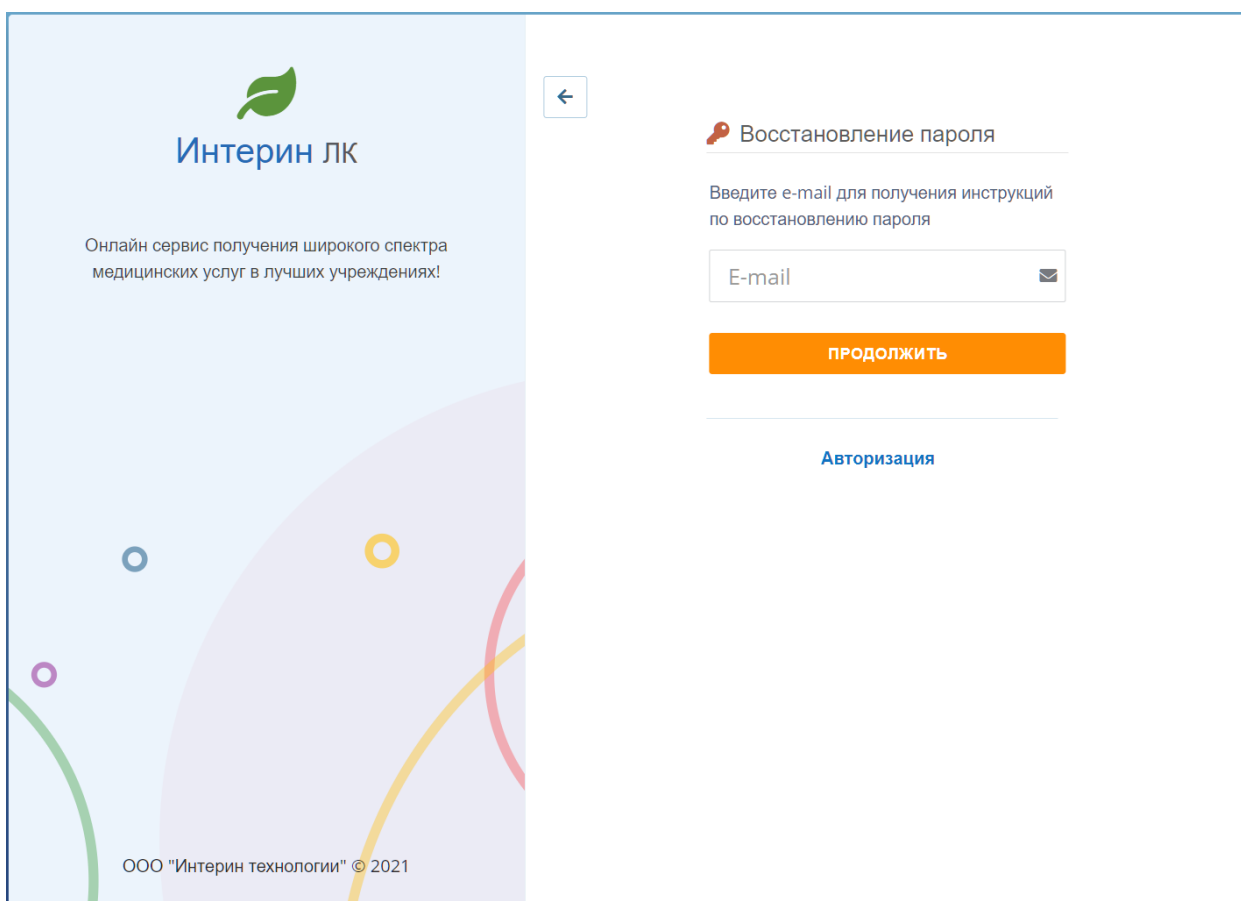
Интерин ЛК

Онлайн сервис получения широкого спектра медицинских услуг в лучших учреждениях!

ООО "Интерин технологии" © 2021

Восстановление пароля

Введите e-mail для получения инструкций по восстановлению пароля

E-mail

ПРОДОЛЖИТЬ

Авторизация